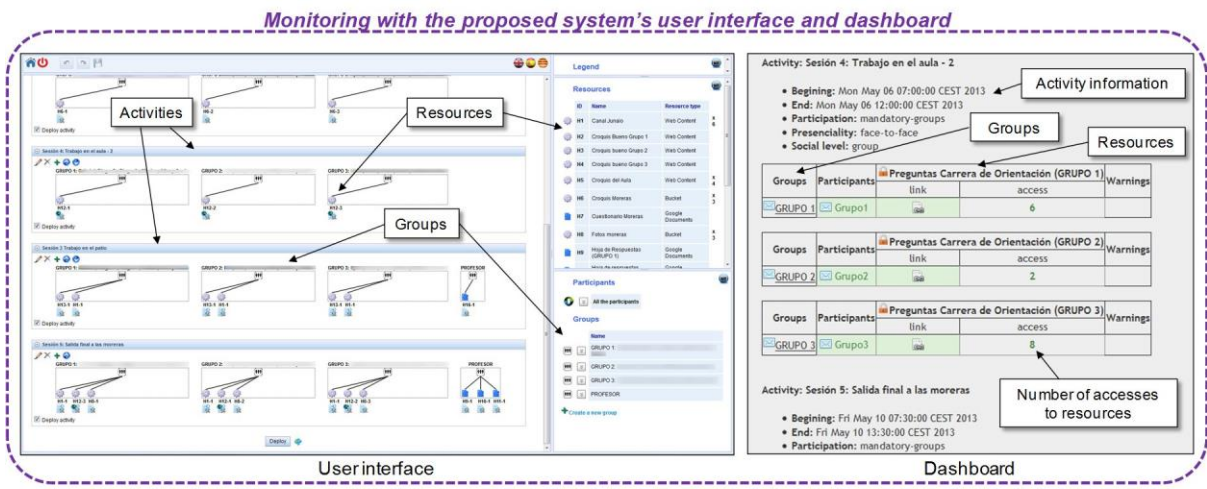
Monitoring with the proposed system's user interface and dashboard

Activities

Resources

Groups

Display activity

Sesión 4: Trabajo en el aula - 2

GRUPO 1:

GRUPO 2:

GRUPO 3:

Display activity

Sesión 2 Trabajo en el patio

PROFESOR

Display activity

Sesión 5: Salida final a las moreras

PROFESOR

Display activity

Deploy

Legend

Resources

| ID | Name | Resource type |
|---|---|---|
| H1 | Canal Junaio | Web Content |
| H2 | Croquis Bueno Grupo 1 | Web Content |
| H3 | Croquis bueno Grupo 2 | Web Content |
| H4 | Croquis bueno Grupo 3 | Web Content |
| H5 | Croquis del Aula | Web Content |
| H6 | Croquis Moreras | Bucket |
| H7 | Cuestionario Moreras | Google Documents |
| H8 | Fotos moreras | Bucket |
| H9 | Hoja de Respuestas (GRUPO 1) | Google Documents |

Participants

All the participants

Groups

Name

GRUPO 1:

GRUPO 2

GRUPO 3

PROFESOR

Create a new group

User interface

Activity: Sesión 4: Trabajo en el aula - 2

Activity information

- Begining: Mon May 06 07:00:00 CEST 2013
- End: Mon May 06 12:00:00 CEST 2013
- Participation: mandatory-groups
- Presenciality: face-to-face
- Social level: group

Groups

Resources

| Groups | Participants | Preguntas Carrera de Orientación (GRUPO 1) link | access | Warnings |
|---|---|---|---|---|
| GRUPO 1 | Grupo1 | | 6 | |

| Groups | Participants | Preguntas Carrera de Orientación (GRUPO 2) link | access | Warnings |
|---|---|---|---|---|
| GRUPO 2 | Grupo2 | | 2 | |

| Groups | Participants | Preguntas Carrera de Orientación (GRUPO 3) link | access | Warnings |
|---|---|---|---|---|
| GRUPO 3 | Grupo3 | | 8 | |

Number of accesses to resources

Activity: Sesión 5: Salida final a las moreras

- Begining: Fri May 10 07:30:00 CEST 2013
- End: Fri May 10 13:30:00 CEST 2013
- Participation: mandatory-groups

Dashboard